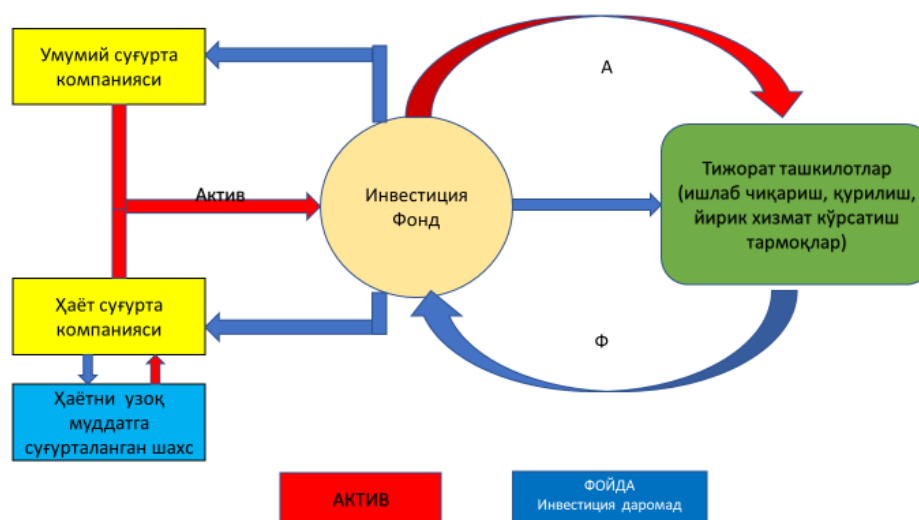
Умумий суғурта компанияси

А

Актив

Инвестиция Фонд

Тижорат ташкилотлар (ишлаб чиқариш, қурилиш, йирик хизмат кўрсатиш тармоқлар)

Ҳаёт суғурта компанияси

Ф

Ҳаётни узоқ муддатга суғурталанган шахс

АКТИВ

ФОЙДА
Инвестиция даромад